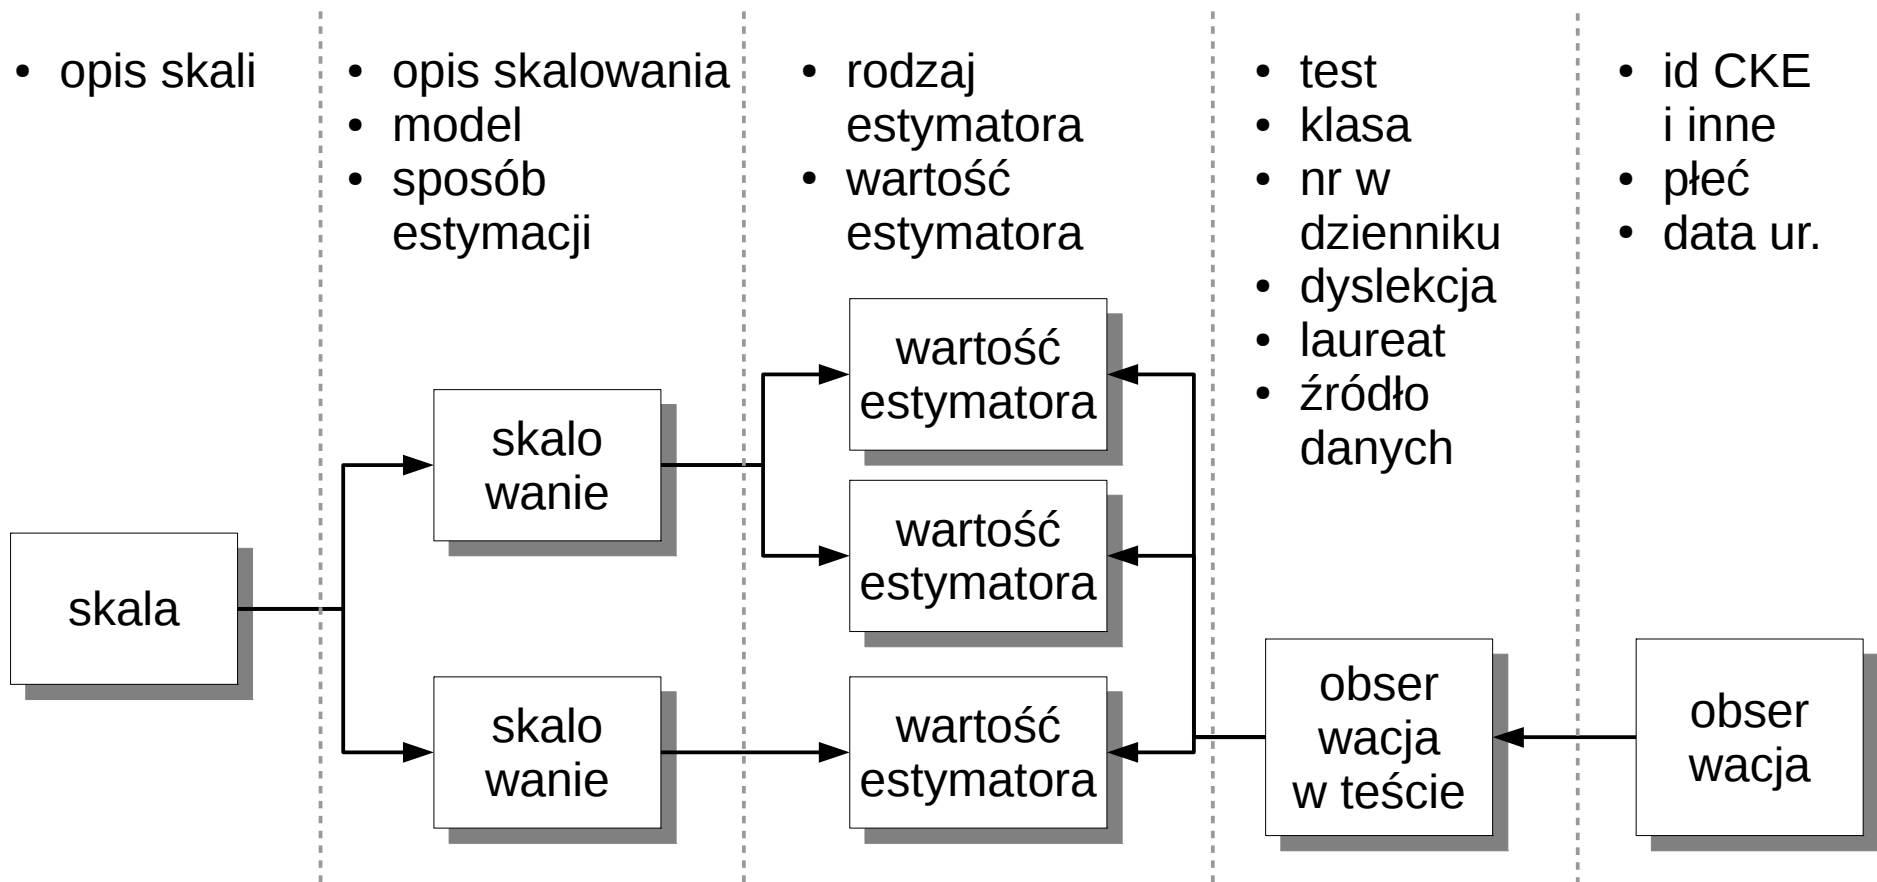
- opis skali

- opis skalowania
- model
- sposób estymacji

- rodzaj estymatora
- wartość estymatora

- test
- klasa
- nr w dzienniku
- dyslekcja
- laureat
- źródło danych

- id CKE i inne
- płeć
- data ur.

skala

skalo wanie

skalo wanie

wartość estymatora

wartość estymatora

wartość estymatora

obser wacja w teście

obser wacja